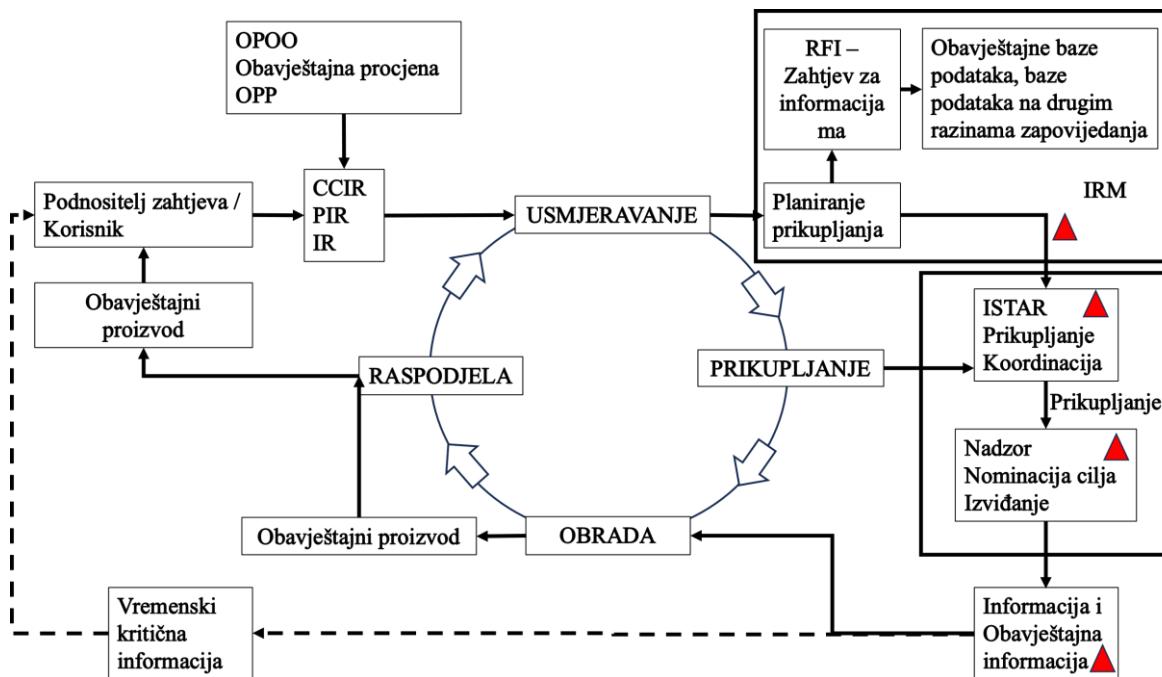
OPOO
Obavještajna procjena
OPP

RFI – Zahtjev za informacijama

Obavještajne baze podataka, baze podataka na drugim razinama zapovijedanja

Podnositelj zahtjeva / Korisnik

CCIR
PIR
IR

USMJERAVANJE

Planiranje prikupljanja

IRM

Obavještajni proizvod

ISTAR
Prikupljanje
Koordinacija

RASPODJELA

PRIKUPLJANJE

Prikupljanje

Nadzor
Nominacija cilja
Izviđanje

Obavještajni proizvod

OBRADA

Vremenski kritična informacija

Informacija i Obavještajna informacija